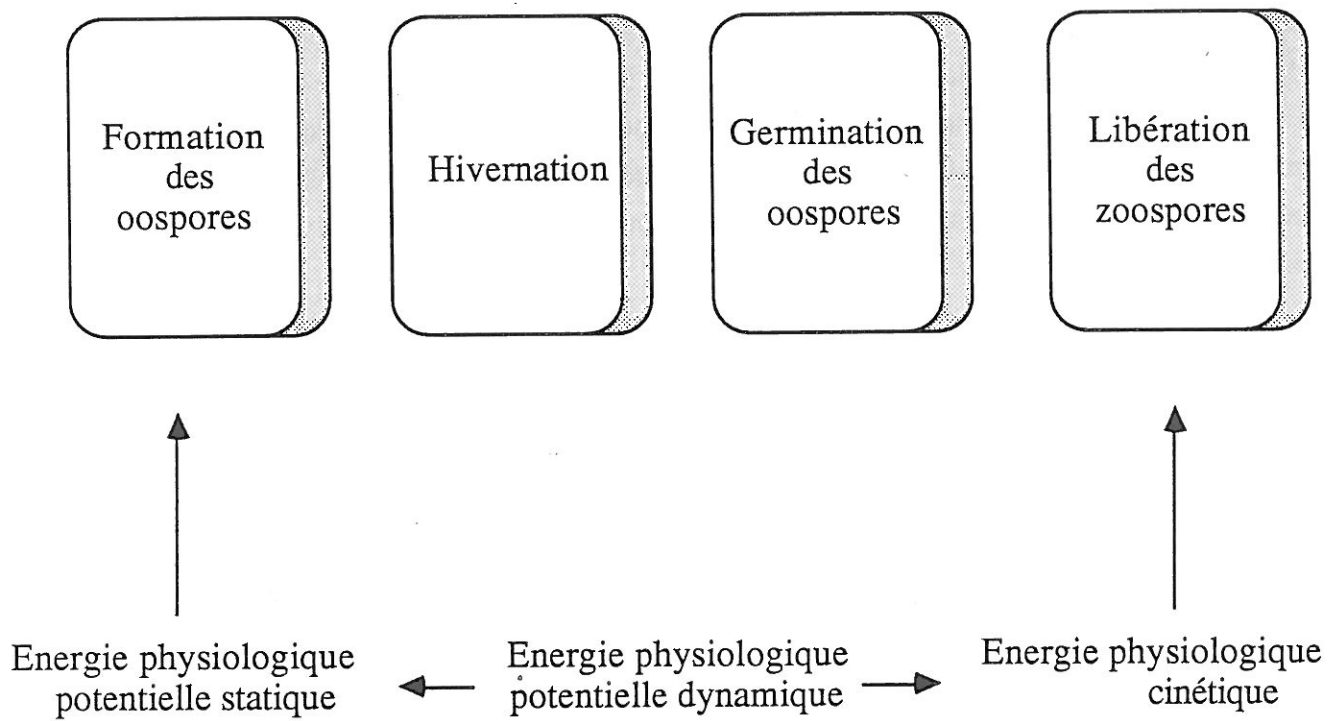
Formation des oospores

Hivernation

Germination des oospores

Libération des zoospores

Energie physiologique potentielle statique

Energie physiologique potentielle dynamique

Energie physiologique cinétique